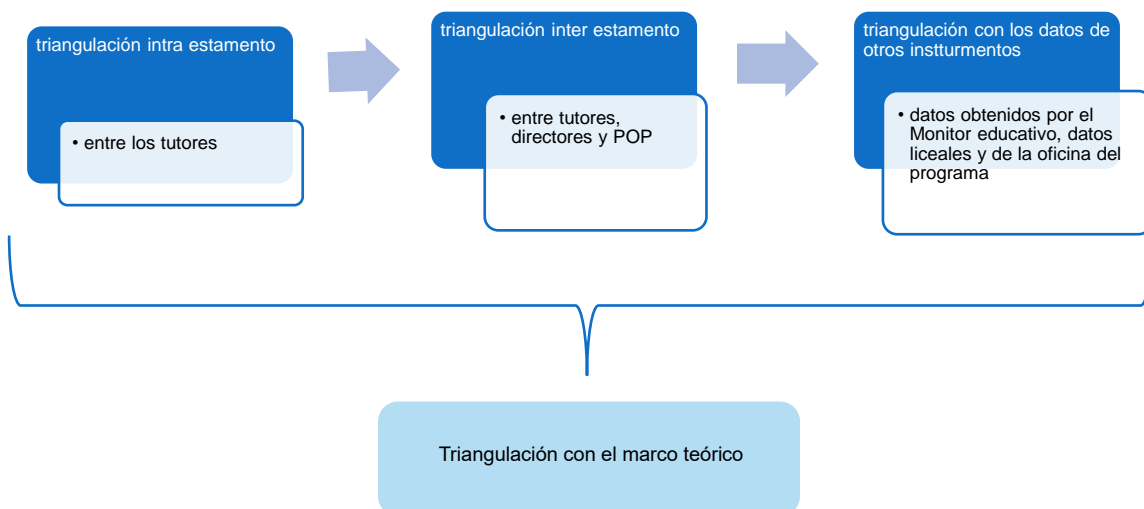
triangulación intra estamento

• entre los tutores

triangulación inter estamento

• entre tutores, directores y POP

triangulación con los datos de otros insturmentos

• datos obtenidos por el Monitor educativo, datos liceales y de la oficina del programa

Triangulación con el marco teórico